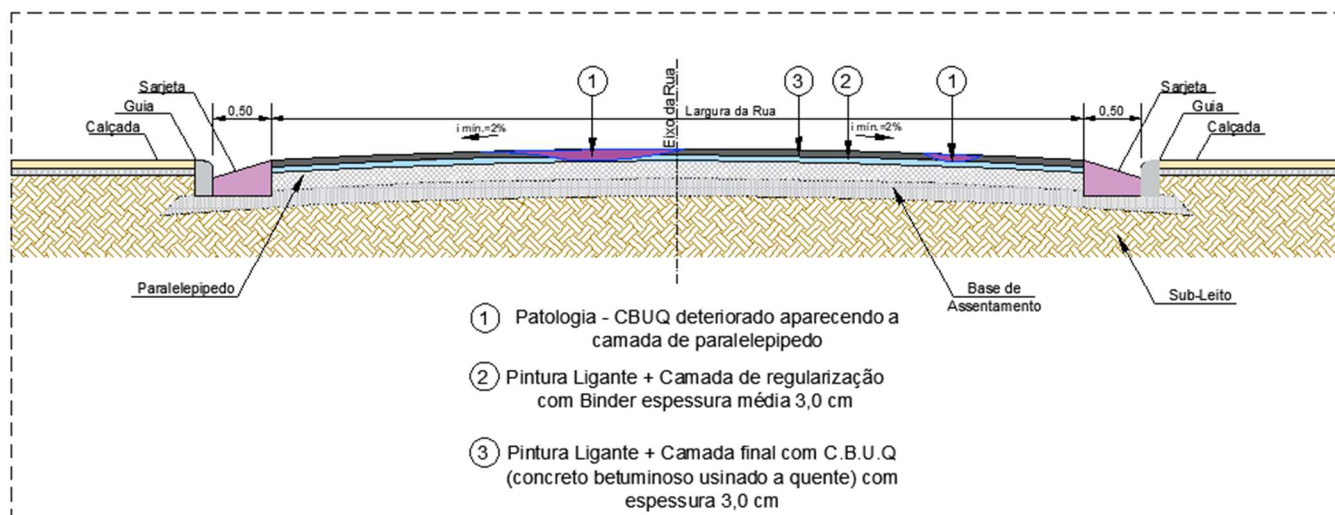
Sarjeta
Guia
Calçada
0,50
1
Eixo da Rua
3
2
1
Largura da Rua
i mín.=2%
i mín.=2%
0,50
Sarjeta
Guia
Calçada

Paralelepipedo
Base de Assentamento
Sub-Leito

1 Patologia - CBUQ deteriorado aparecendo a camada de paralelepipedo

2 Pintura Ligante + Camada de regularização com Binder espessura média 3,0 cm

3 Pintura Ligante + Camada final com C.B.U.Q (concreto betuminoso usinado a quente) com espessura 3,0 cm